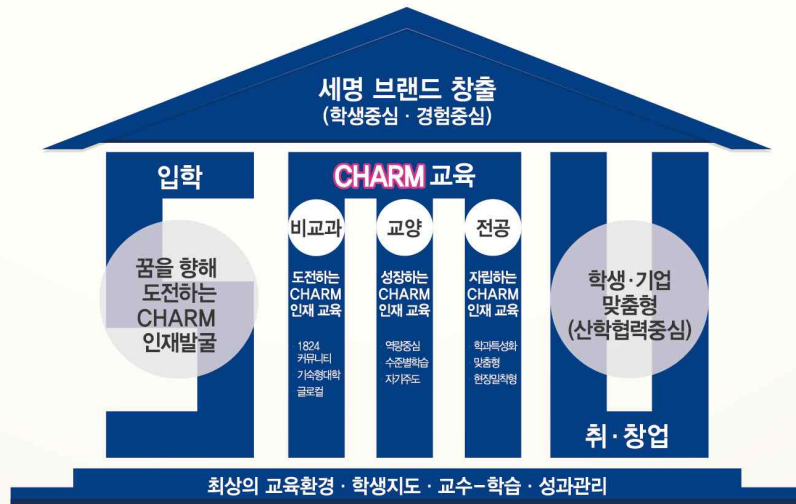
세명 브랜드 창출
(학생중심 · 경험중심)

입학

꿈을 향해 도전하는 CHARM 인재발굴

CHARM 교육

비교과

도전하는 CHARM 인재 교육

1824 커뮤니티 기숙형대학 글로벌

교양

성장하는 CHARM 인재 교육

역량중심 수준별학습 자기주도

전공

자립하는 CHARM 인재 교육

학과특성화 맞춤형 현장밀착형

학생·기업 맞춤형 (산학협력중심)

취·창업

최상의 교육환경 · 학생지도 · 교수-학습 · 성과관리